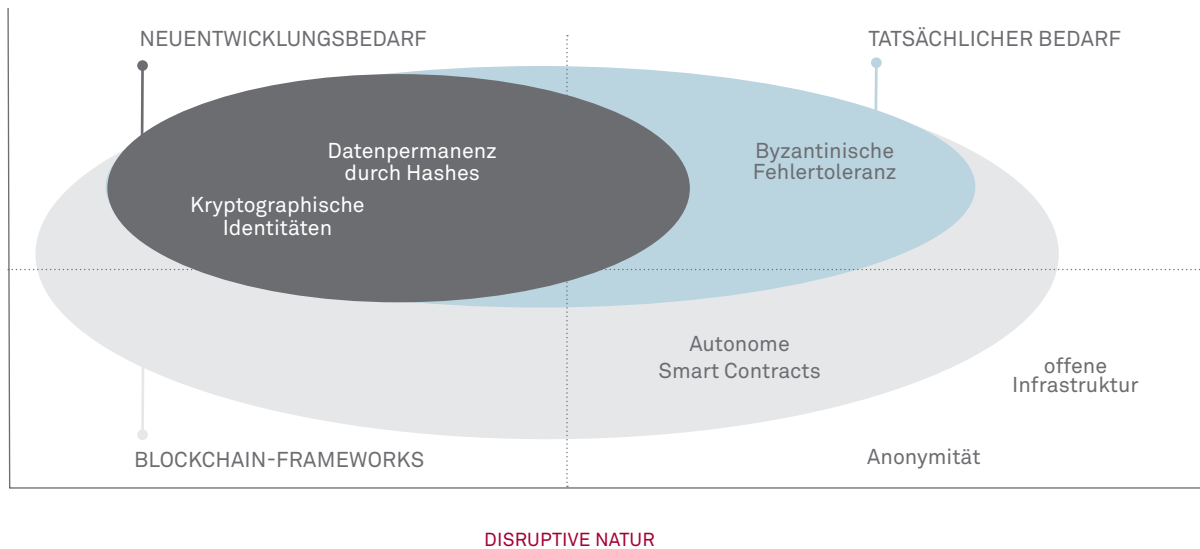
NEUENTWICKLUNGSBEDARF

TATSÄCHLICHER BEDARF

Datenpermanenz durch Hashes

Kryptographische Identitäten

Byzantinische Fehlertoleranz

Autonome Smart Contracts

offene Infrastruktur

BLOCKCHAIN-FRAMEWORKS

Anonymität

DISRUPTIVE NATUR